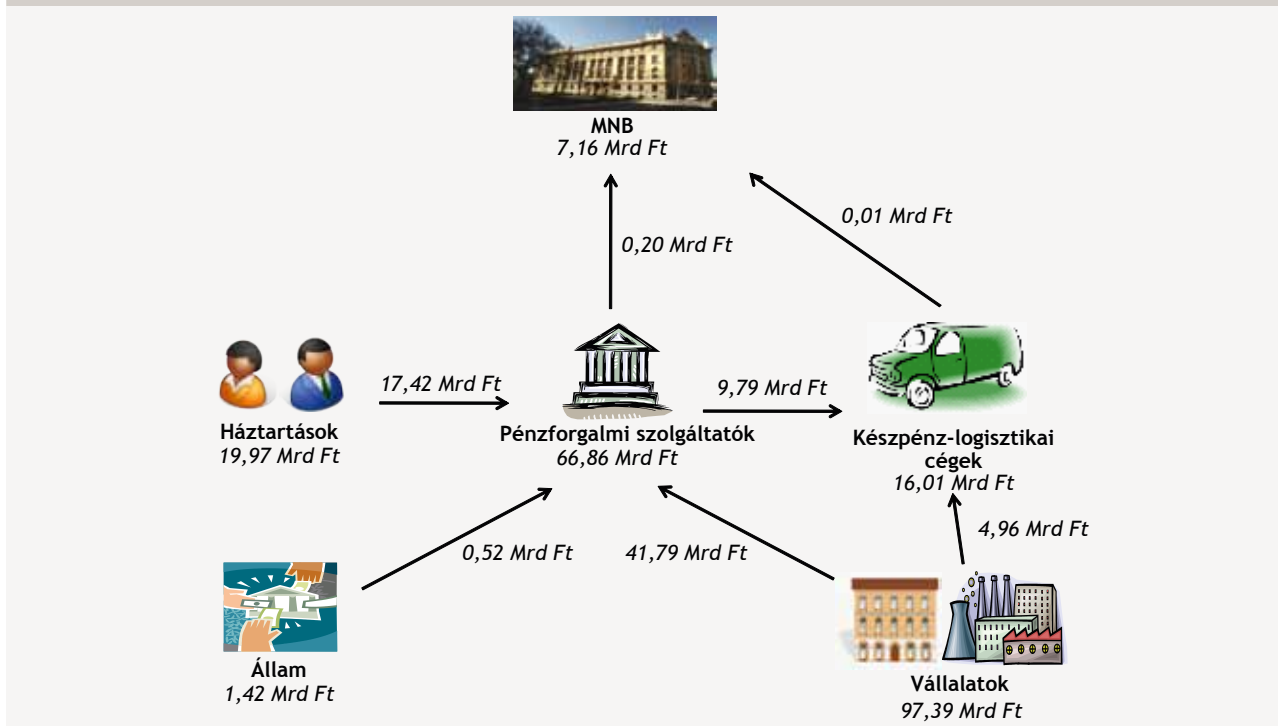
MNB
7,16 Mrd Ft

0,01 Mrd Ft

0,20 Mrd Ft

17,42 Mrd Ft

9,79 Mrd Ft

Háztartások
19,97 Mrd Ft

Pénzforgalmi szolgáltatók
66,86 Mrd Ft

Készpénz-logisztikai cégek
16,01 Mrd Ft

4,96 Mrd Ft

0,52 Mrd Ft

41,79 Mrd Ft

Állam
1,42 Mrd Ft

Vállalatok
97,39 Mrd Ft